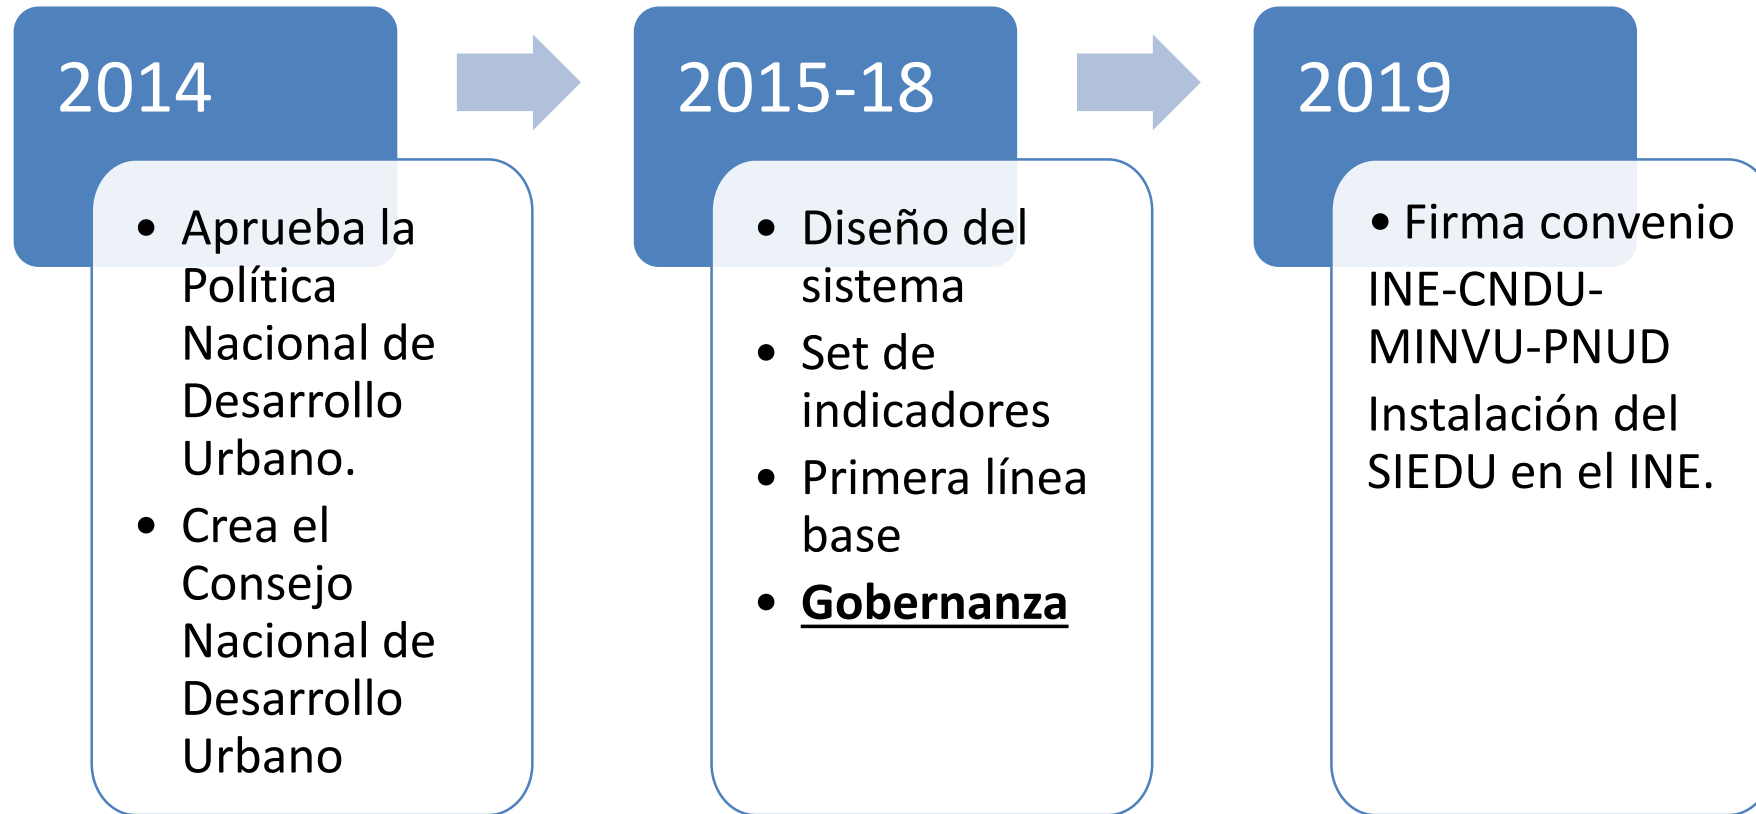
2014

- Aprueba la Política Nacional de Desarrollo Urbano.
- Crea el Consejo Nacional de Desarrollo Urbano

2015-18

- Diseño del sistema
- Set de indicadores
- Primera línea base
- **Gobernanza**

2019

- Firma convenio INE-CNDU-MINVU-PNUD

Instalación del SIEDU en el INE.